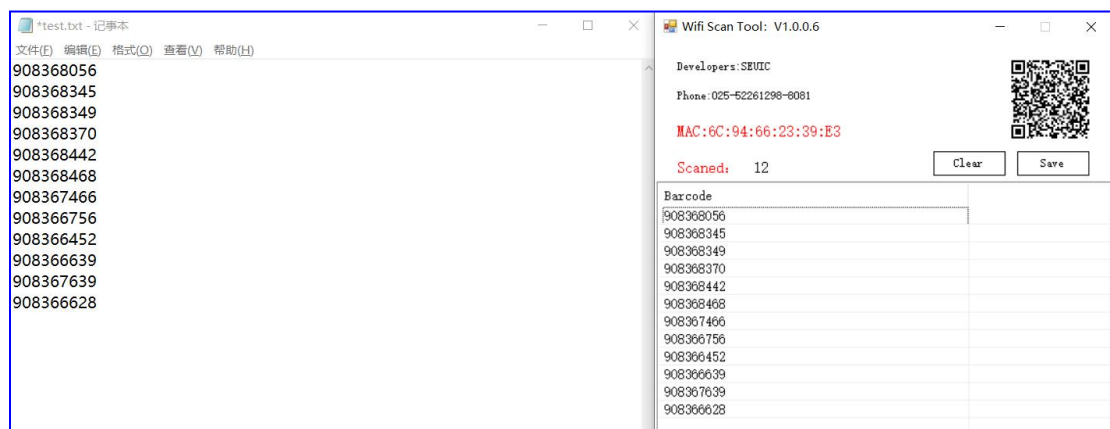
*test.txt - 记事本

文件(F) 编辑(E) 格式(O) 查看(V) 帮助(H)

908368056
908368345
908368349
908368370
908368442
908368468
908367466
908366756
908366452
908366639
908367639
908366628

Wifi Scan Tool: V1.0.0.6

Developers:SEUIC

Phone:025-52261298-8081

MAC:6C:94:66:23:39:E3

Scaned: 12

Clear

Save

| Barcode |
|---|
| 908368056 |
| 908368345 |
| 908368349 |
| 908368370 |
| 908368442 |
| 908368468 |
| 908367466 |
| 908366756 |
| 908366452 |
| 908366639 |
| 908367639 |
| 908366628 |